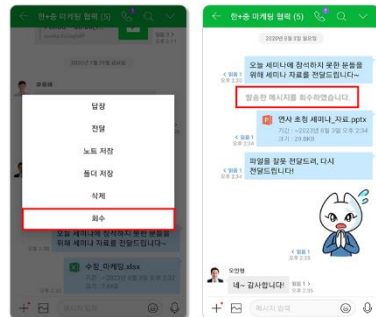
한+중 마케팅 협력 (5)

2020년 1월 21일 화요일

답장

전달

노트 저장

폴더 저장

삭제

회수

위해 세미나 자료를 전달드립니다~

수정_마케팅.xlsx

한+중 마케팅 협력 (5)

2020년 8월 3일 월요일

오늘 세미나에 참석하지 못한 분들을 위해 세미나 자료를 전달드립니다~

발송한 메시지를 회수하였습니다.

연사 초청 세미나_자료.pptx
유효기간 ~2020년 8월 3일 오후 3시
크기 29.8KB

파일을 잘못 전달드려, 다시 전달드립니다!

오민형

네~ 감사합니다!

메시지 입력